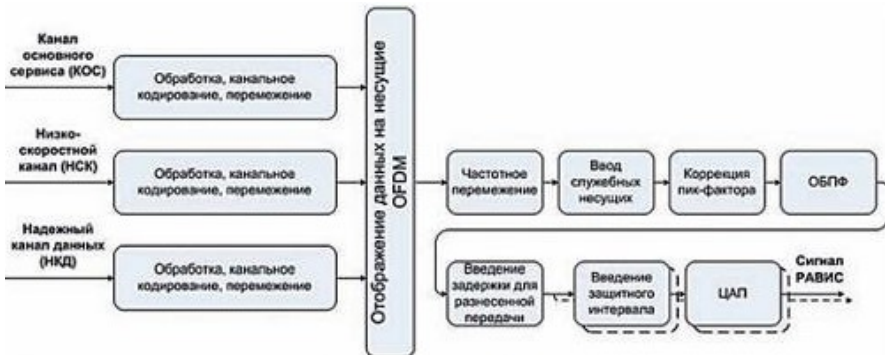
Канал основного сервиса (КОС)

Обработка, канальное кодирование, перемежение

Низко-скоростной канал (НСК)

Обработка, канальное кодирование, перемежение

Надежный канал данных (НКД)

Обработка, канальное кодирование, перемежение

Отображение данных на несущие OFDM

Частотное перемежение

Ввод служебных несущих

Коррекция пик-фактора

ОБПФ

Введение задержки для разнесенной передачи

Введение защитного интервала

ЦАП

Сигнал РАВИС